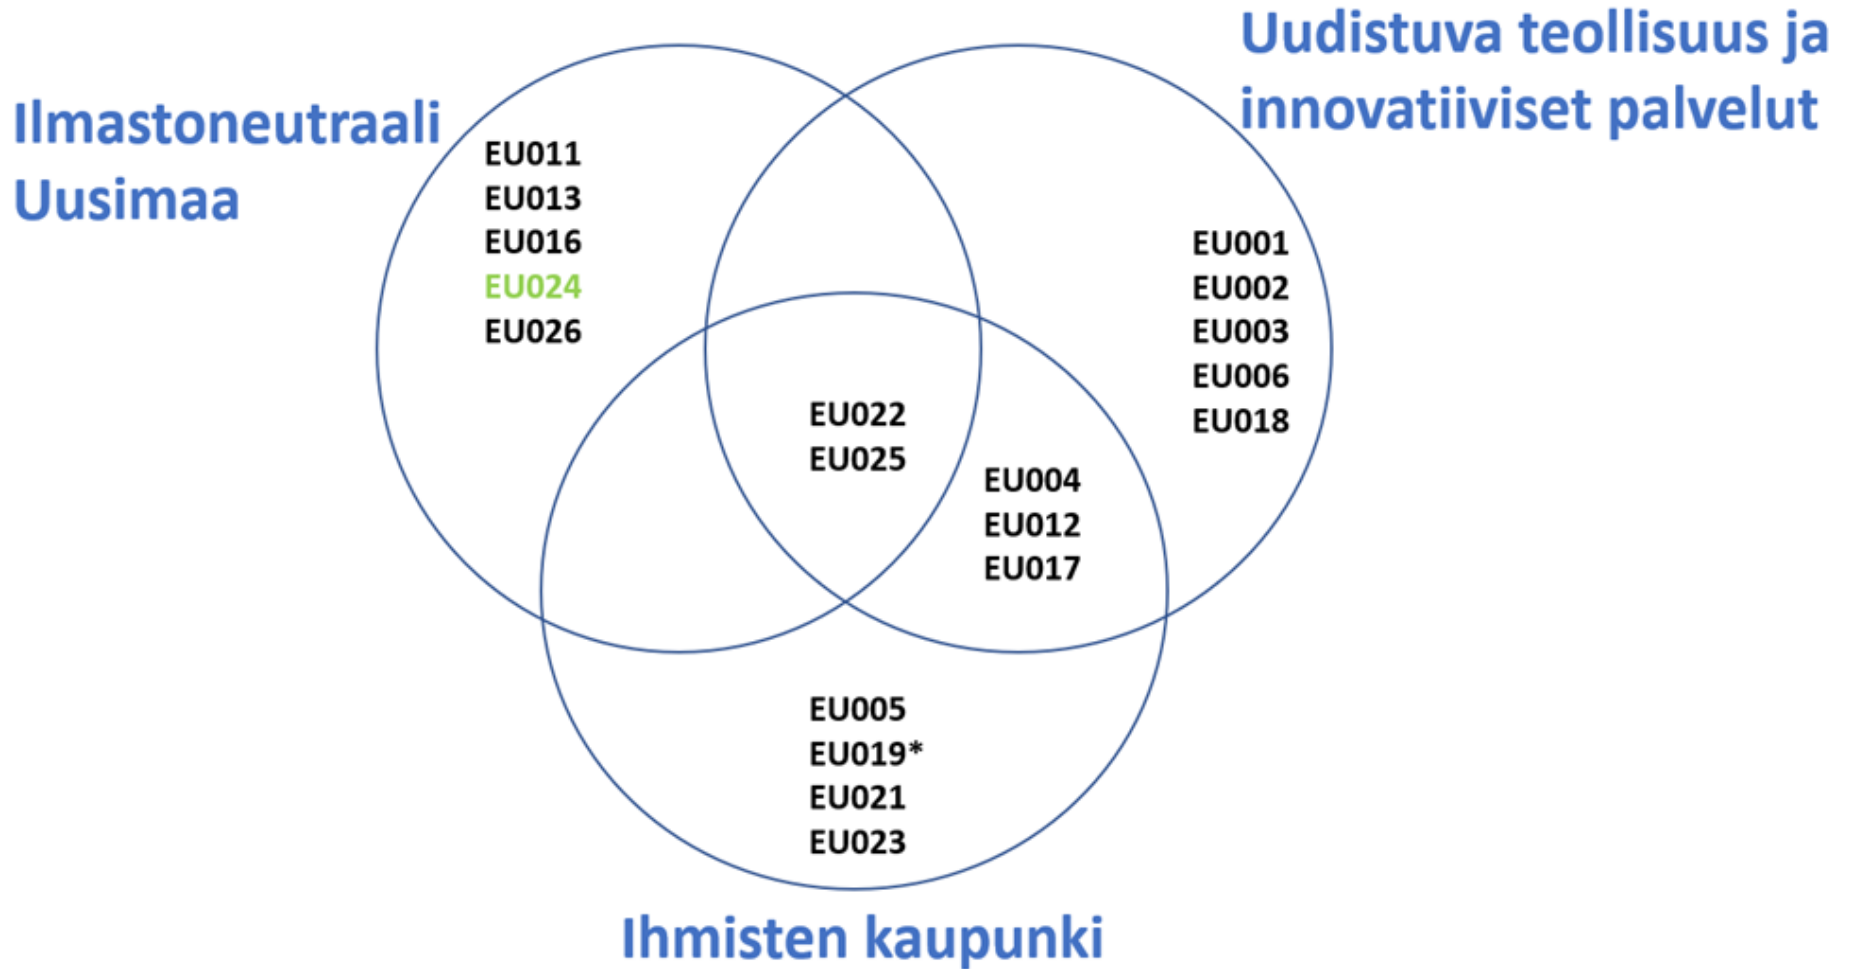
Uudistuva teollisuus ja innovatiiviset palvelut

Ilmastoneutraali Uusimaa

EU011
EU013
EU016
EU024
EU026

EU001
EU002
EU003
EU006
EU018

EU022
EU025

EU004
EU012
EU017

EU005
EU019*
EU021
EU023

Ihmisten kaupunki